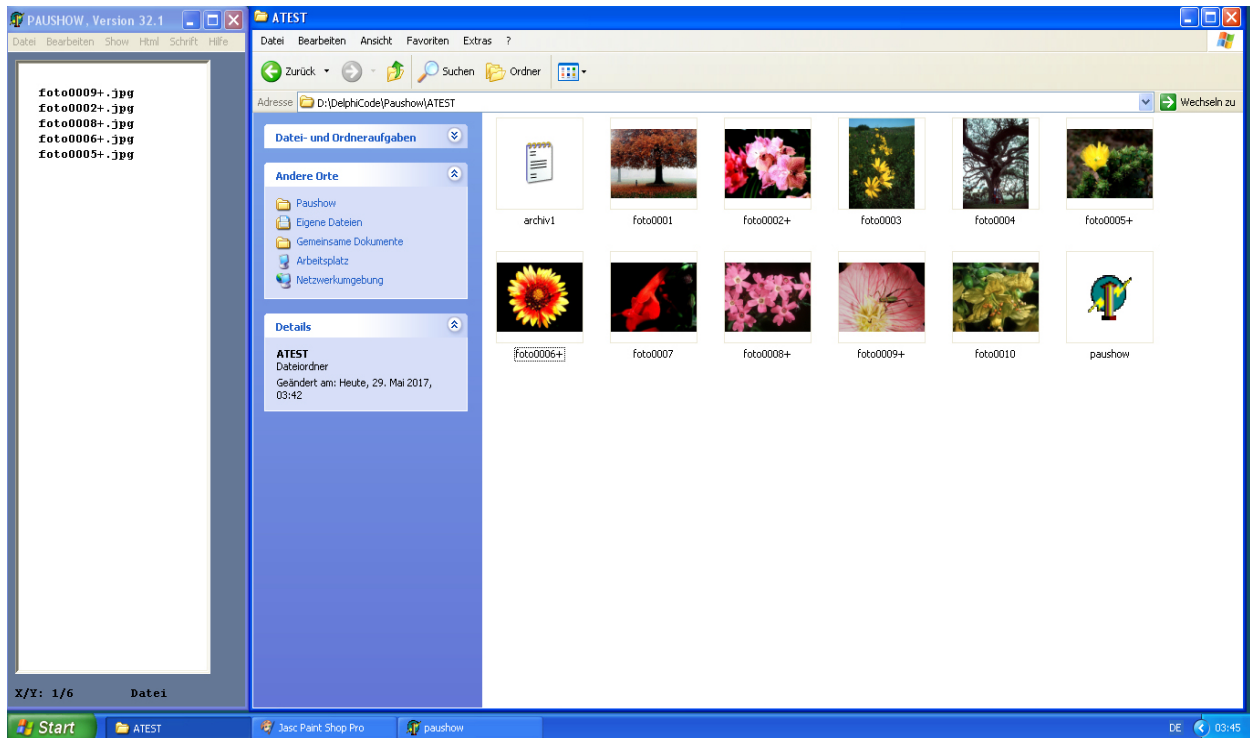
PAUSHOW, Version 32.1

Datei Bearbeiten Show Html Schrift Hilfe

foto0009+.jpg
foto0002+.jpg
foto0008+.jpg
foto0006+.jpg
foto0005+.jpg

X/Y: 1/6 Datei

ATEST

Datei Bearbeiten Ansicht Favoriten Extras ?

Zurück Suchen Ordner

Adresse D:\DelphiCode\Paushow\ATEST

Wechseln zu

Datei- und Ordneraufgaben

Andere Orte

Paushow
Eigene Dateien
Gemeinsame Dokumente
Arbeitsplatz
Netzwerkumgebung

Details

ATEST
Dateiordner
Geändert am: Heute, 29. Mai 2017, 03:42

archiv1
foto0001
foto0002+
foto0003
foto0004
foto0005+
foto0006+
foto0007
foto0008+
foto0009+
foto0010
paushow

Start
ATEST
Jasc Paint Shop Pro
paushow
DE 03:45